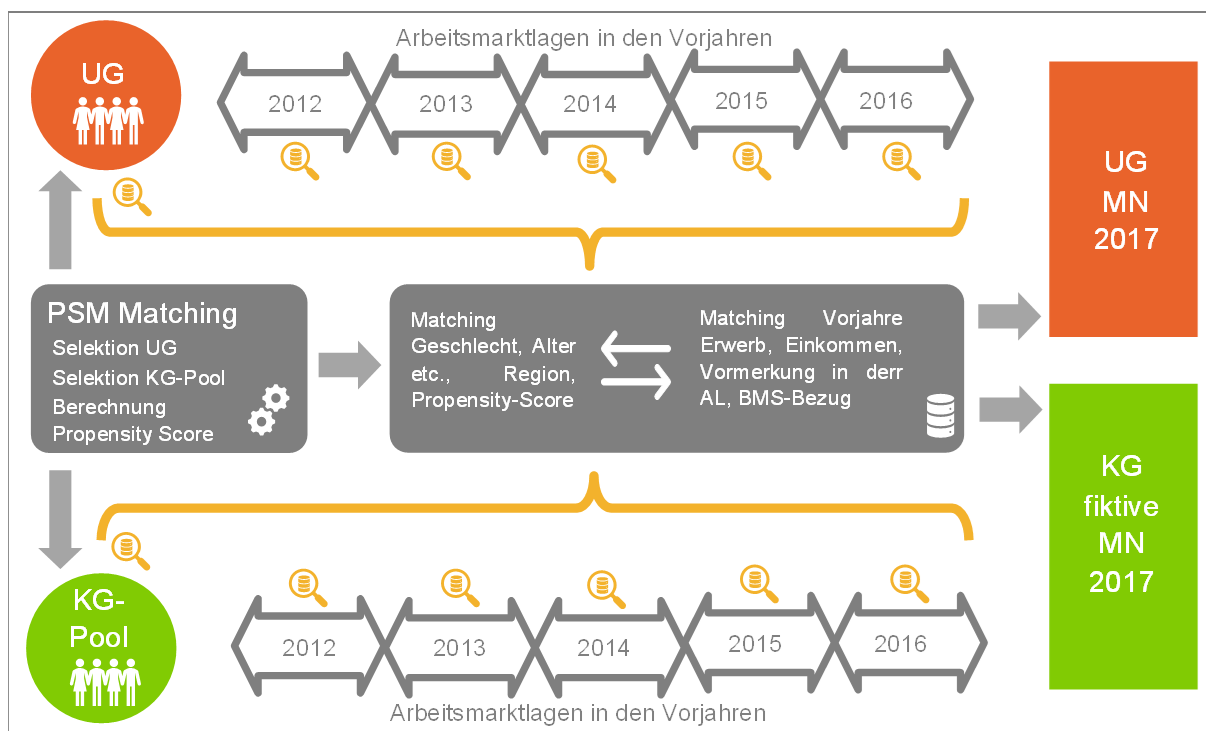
UG

Arbeitsmarktlagen in den Vorjahren

2012 2013 2014 2015 2016

UG
MN
2017

PSM Matching
Selektion UG
Selektion KG-Pool
Berechnung
Propensity Score

Matching Geschlecht, Alter etc., Region, Propensity-Score

Matching Vorjahre Erwerb, Einkommen, Vormerkung in derr AL, BMS-Bezug

KG
fiktive
MN
2017

KG-Pool

2012 2013 2014 2015 2016

Arbeitsmarktlagen in den Vorjahren